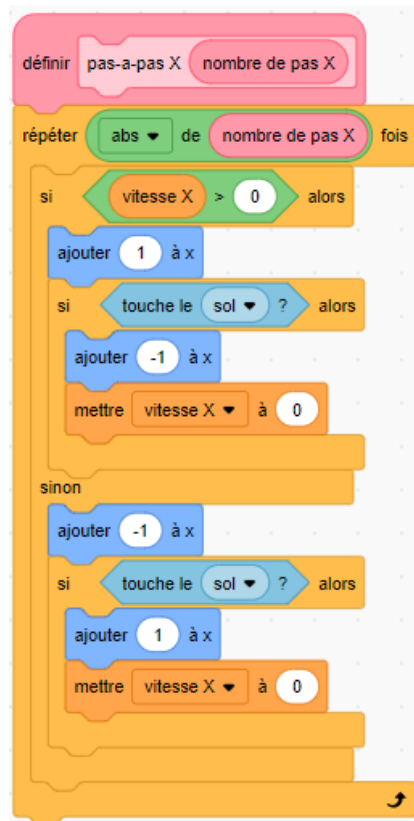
définir pas-a-pas X nombre de pas X

répéter abs ▾ de nombre de pas X fois

si vitesse X > 0 alors

ajouter 1 à x

si touche le sol ▾ ? alors

ajouter -1 à x

mettre vitesse X ▾ à 0

sinon

ajouter -1 à x

si touche le sol ▾ ? alors

ajouter 1 à x

mettre vitesse X ▾ à 0